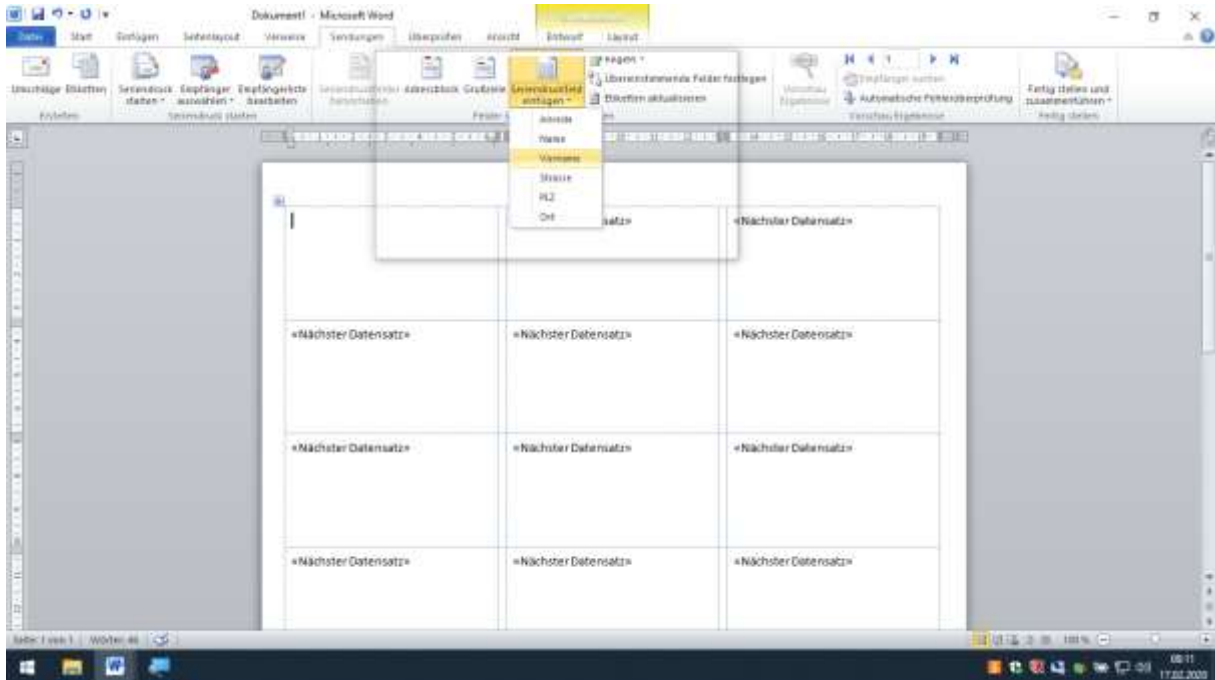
Dokument1 - Microsoft Word

Datei Start Einfügen Seitenlayout Verweise Sendungen Überprüfen Ansicht Entwurf Layout

Umschläge Etiketten
Erstellen

Seriendruck starten · Empfänger auswählen · Empfängerliste bearbeiten
Seriendruck starten

Seriendruckfelder hervorheben Adressblock Grußzeile Seriendruckfeld einfügen
Regeln · Übereinstimmende Felder festlegen · Etiketten aktualisieren
Felder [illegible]

Anrede
Name
Vorname
Strasse
PLZ
Ort

Vorschau Ergebnisse
Empfänger suchen
Automatische Fehlerüberprüfung
Vorschau Ergebnisse

Fertig stellen und zusammenführen
Fertig stellen

| | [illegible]satz» | «Nächster Datensatz» |
|---|---|---|
| «Nächster Datensatz» | «Nächster Datensatz» | «Nächster Datensatz» |
| «Nächster Datensatz» | «Nächster Datensatz» | «Nächster Datensatz» |
| «Nächster Datensatz» | «Nächster Datensatz» | «Nächster Datensatz» |

Seite: 1 von 1 | Wörter: 46

100 %

08:11
17.02.2020